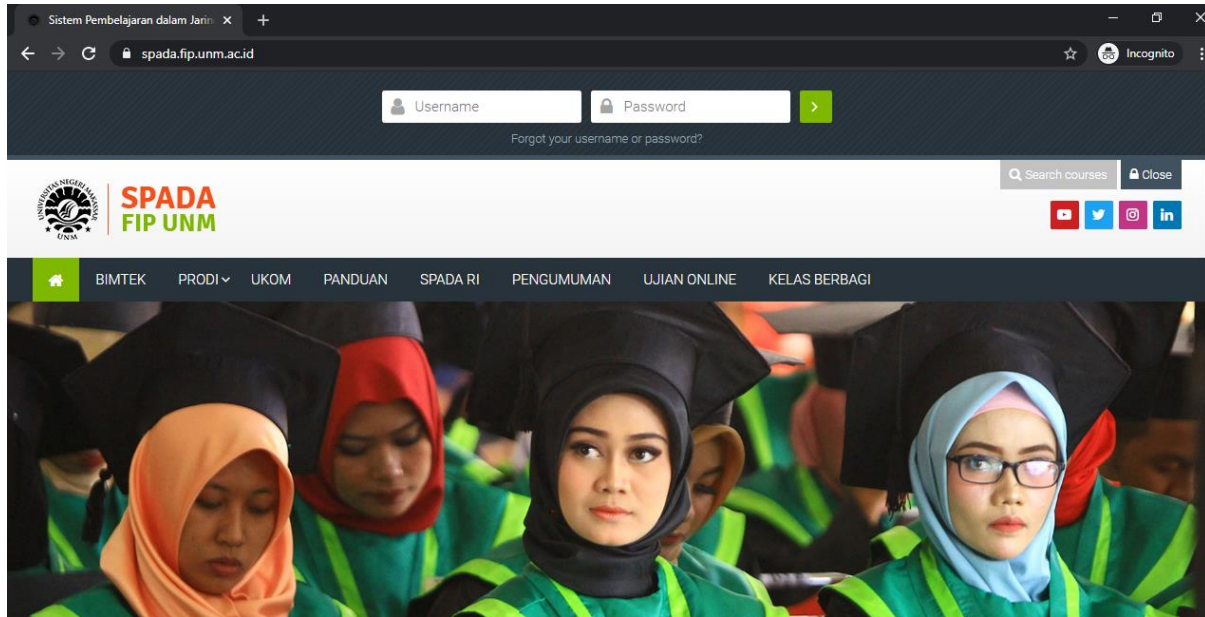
Sistem Pembelajaran dalam Jarin ×
+
spada.fip.unm.ac.id
Incognito
Username
Password
Forgot your username or password?
Search courses
Close
UNIVERSITAS NEGERI MAKASSAR
UNM
SPADA
FIP UNM
BIMTEK
PRODI
UKOM
PANDUAN
SPADA RI
PENGUMUMAN
UJIAN ONLINE
KELAS BERBAGI